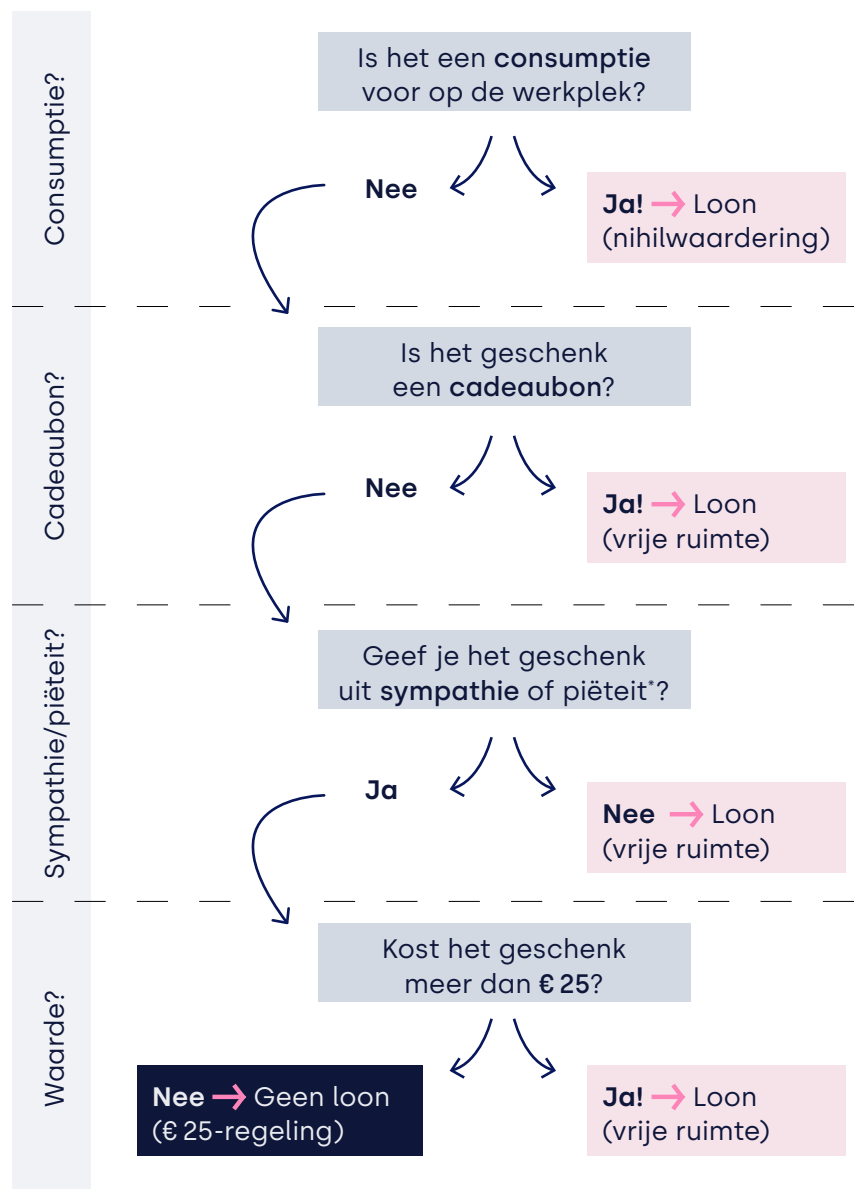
Consumptie?

Is het een **consumptie** voor op de werkplek?

Nee

Ja! → Loon (nihilwaardering)

Cadeaubon?

Is het geschenk een **cadeaubon**?

Nee

Ja! → Loon (vrije ruimte)

Sympathie/piëteit?

Geef je het geschenk uit **sympathie** of piëteit*?

Ja

Nee → Loon (vrije ruimte)

Waarde?

Kost het geschenk meer dan **€ 25**?

Nee → Geen loon (€ 25-regeling)

Ja! → Loon (vrije ruimte)